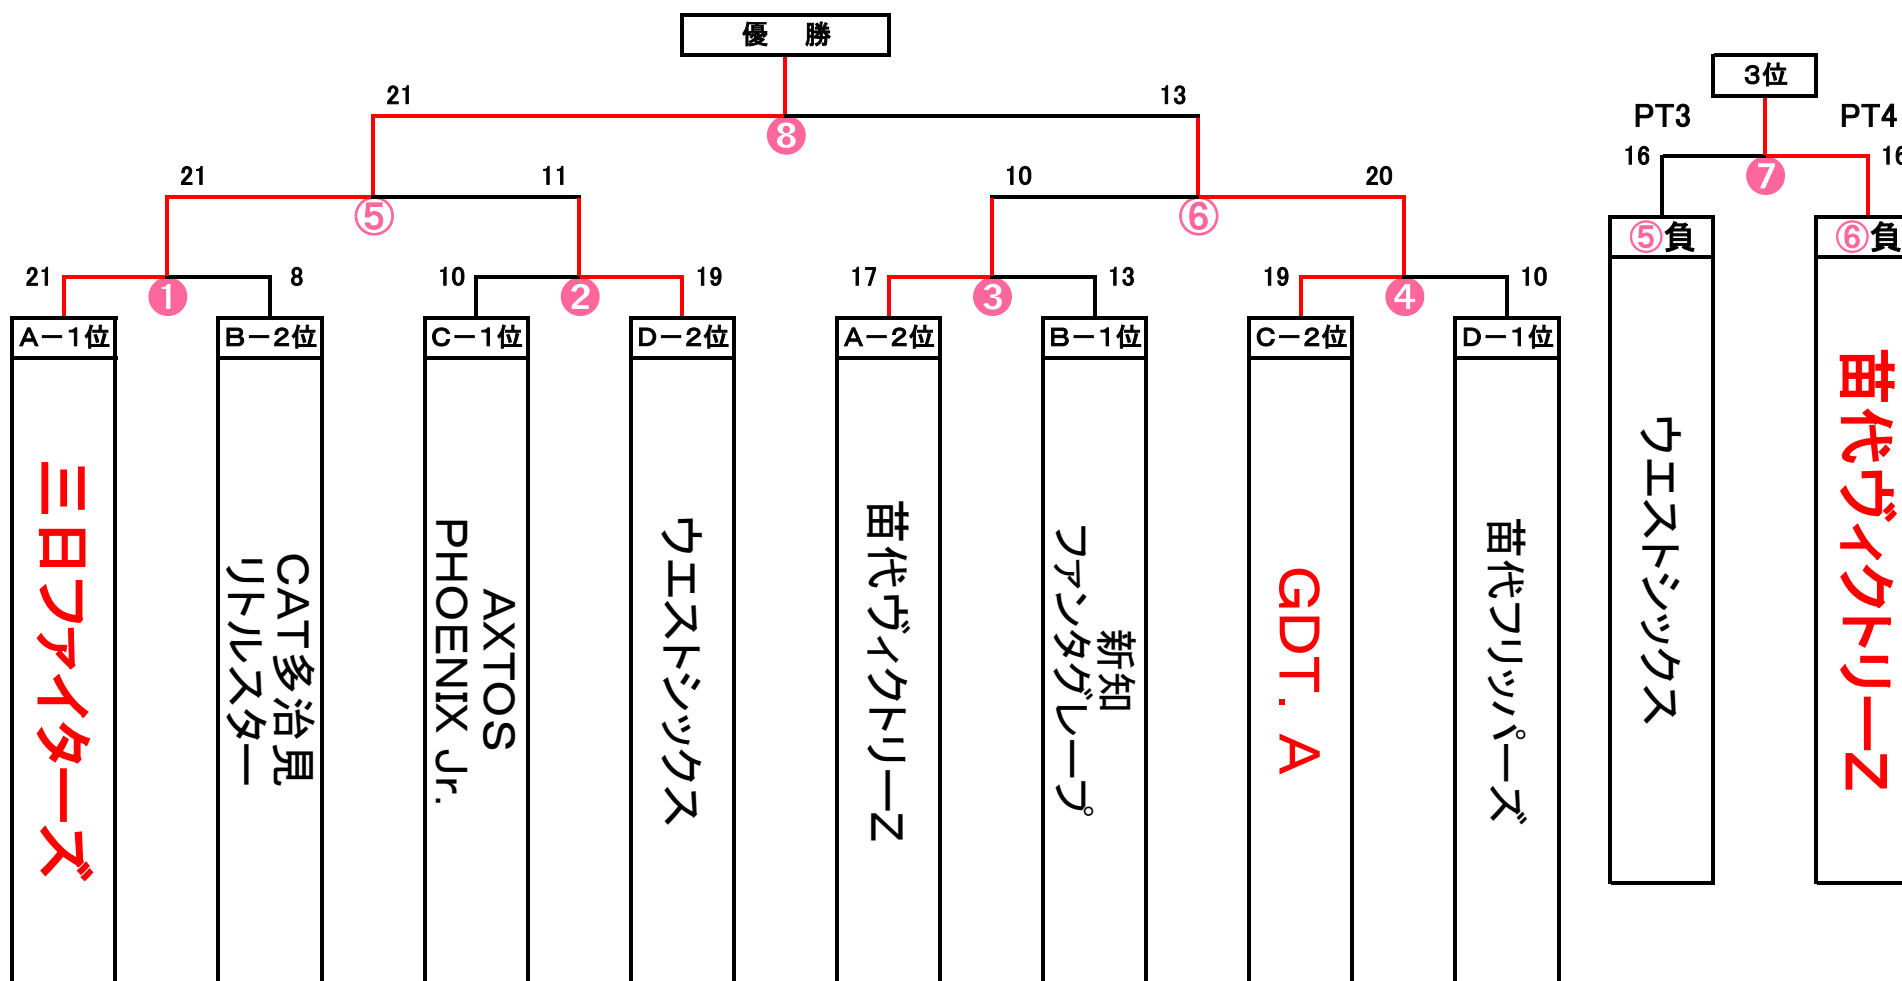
優　勝

21
13
⑧

21
11
⑤

10
20
⑥

21
8
❶

10
19
❷

17
13
❸

19
10
❹

A－1位
三日ファイターズ

B－2位
CAT多治見
リトルスター

C－1位
AXTOS
PHOENIX Jr.

D－2位
ウエストシックス

A－2位
苗代ヴィクトリーZ

B－1位
新知
ファンタグレープ

C－2位
GDT. A

D－1位
苗代フリッパーズ

3位
PT3
PT4
16
16
❼

⑤負
ウエストシックス

⑥負
苗代ヴィクトリーZ